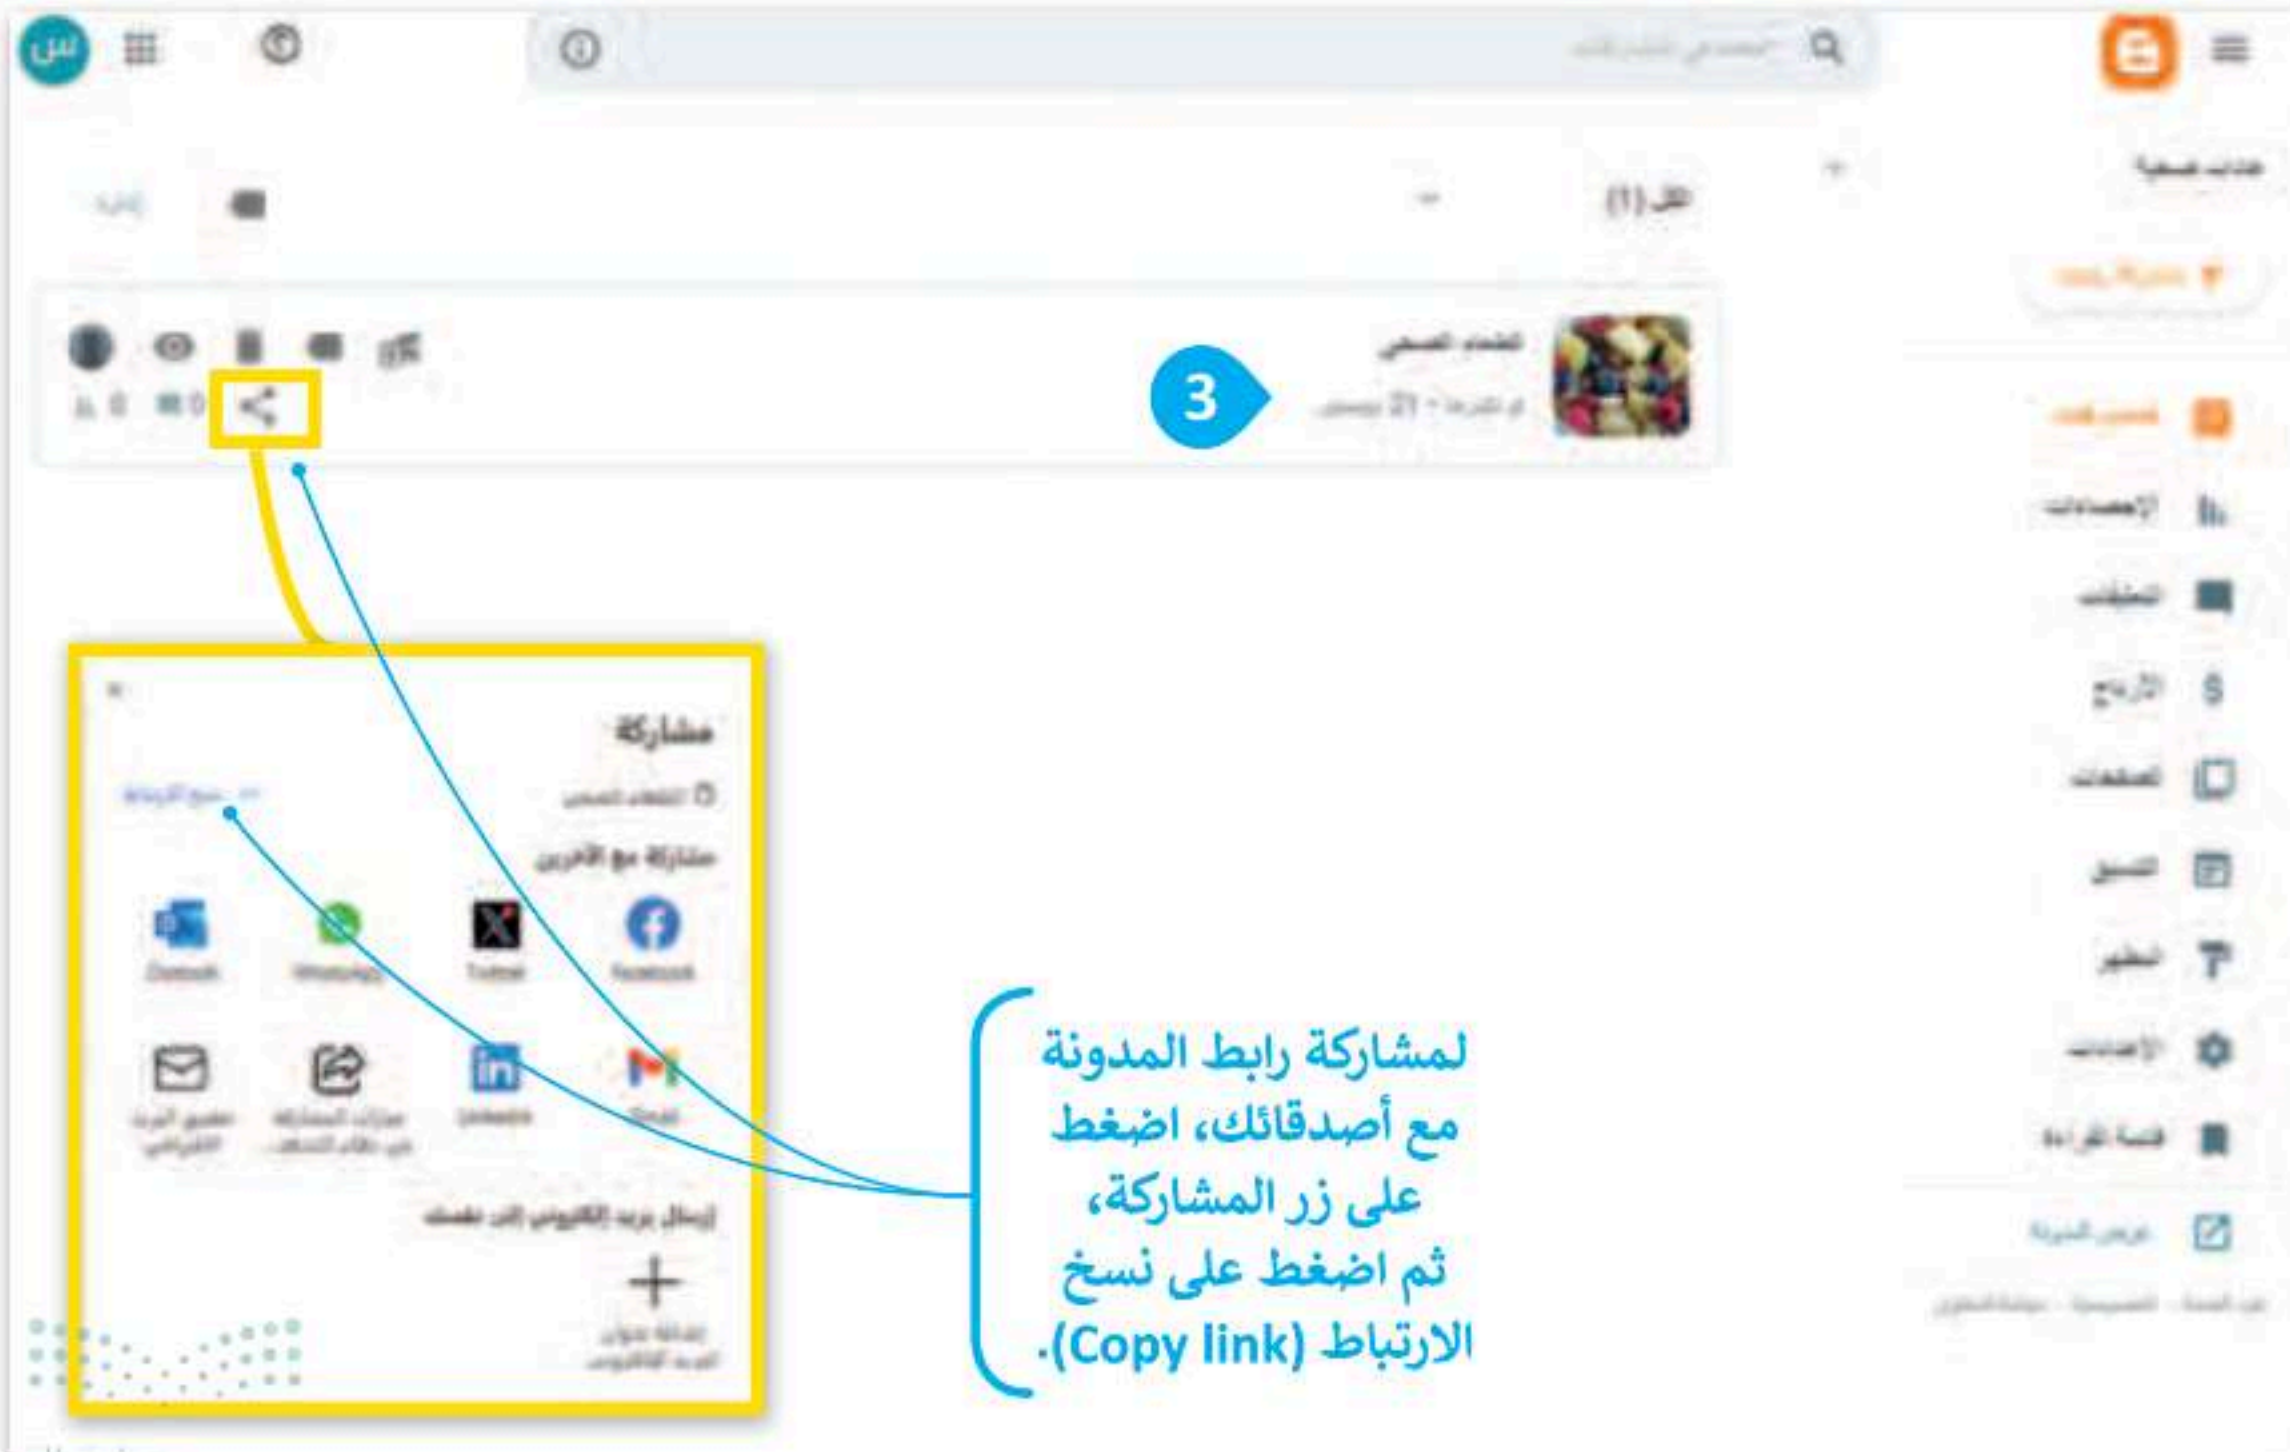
س

3

مشاركة

مشاركة مع الآخرين

Facebook

Twitter

WhatsApp

Outlook

Gmail

LinkedIn

لمشاركة رابط المدونة مع أصدقائك، اضغط على زر المشاركة، ثم اضغط على نسخ الارتباط (Copy link).

الإحصاءات

التعليقات

الأرباح

الصفحات

التنسيق

المظهر

الإعدادات

قائمة القراءة

عرض المدونة